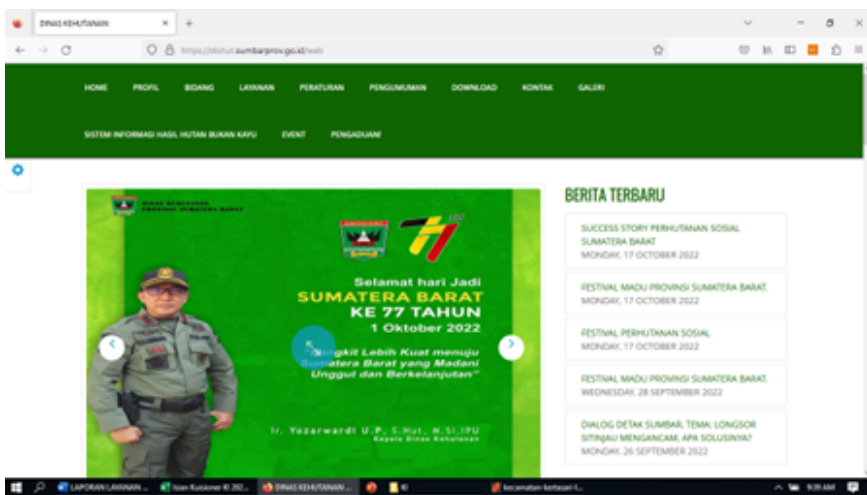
DINAS KEHUTANAN

https://dishut.sumbarprov.go.id/web

HOME PROFIL BIDANG LAYANAN PERATURAN PENGUMUMAN DOWNLOAD KONTAK GALERI

SISTEM INFORMASI HASIL HUTAN BUKAN KAYU EVENT PENGADUAN

DINAS KEHUTANAN PROVINSI SUMATERA BARAT

77

Selamat hari Jadi
SUMATERA BARAT
KE 77 TAHUN
1 Oktober 2022

"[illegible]gkit Lebih Kuat menuju Sumatera Barat yang Madani Unggul dan Berkelanjutan"

Ir. Yozarwardi U.P, S.Hut, M.Si,IPU
Kepala Dinas Kehutanan

BERITA TERBARU

SUCCESS STORY PERHUTANAN SOSIAL SUMATERA BARAT
MONDAY, 17 OCTOBER 2022

FESTIVAL MADU PROVINSI SUMATERA BARAT.
MONDAY, 17 OCTOBER 2022

FESTIVAL PERHUTANAN SOSIAL
MONDAY, 17 OCTOBER 2022

FESTIVAL MADU PROVINSI SUMATERA BARAT.
WEDNESDAY, 28 SEPTEMBER 2022

DIALOG DETAK SUMBAR, TEMA: LONGSOR SITINJAU MENGANCAM, APA SOLUSINYA?
MONDAY, 26 SEPTEMBER 2022

LAPORAN LAYANAN ... Isian Kuisioner KI 202... DINAS KEHUTANAN ... kecamatan-kertasari-l... 9:39 AM